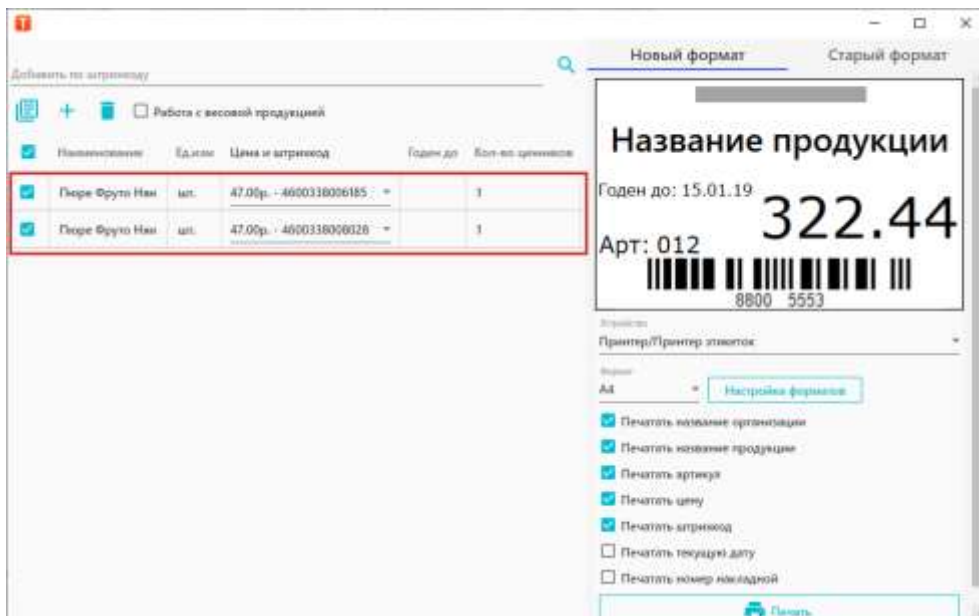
Добавить по штрихкоду

Работа с весовой продукцией

| | Наименование | Ед.изм | Цена и штрихкод | Годен до | Кол-во ценников |
|---|---|---|---|---|---|
| | Пюре Фруто Нян | шт. | 47.00р. - 4600338006185 | | 1 |
| | Пюре Фруто Нян | шт. | 47.00р. - 4600338008028 | | 1 |

Новый формат

Старый формат

Название продукции

Годен до: 15.01.19

322.44

Арт: 012

8800 5553

Устройство

Принтер/Принтер этикеток

Формат

А4

Настройка форматов

Печатать название организации

Печатать название продукции

Печатать артикул

Печатать цену

Печатать штрихкод

Печатать текущую дату

Печатать номер накладной

Печать